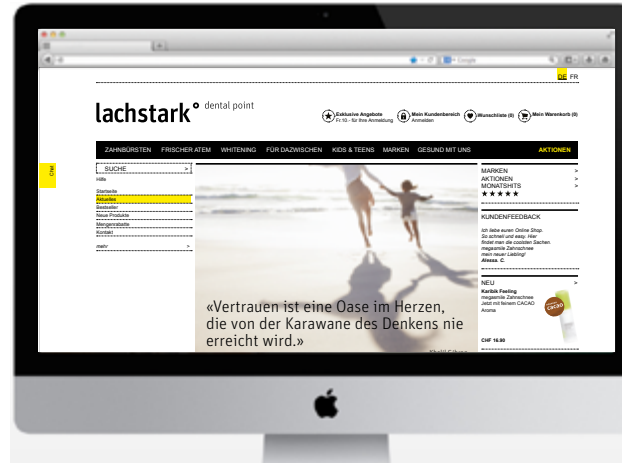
DE FR

lachstark° dental point

Exklusive Angebote
Fr.10.- für Ihre Anmeldung

Mein Kundenbereich
Anmelden

Wunschliste (0)

Mein Warenkorb (0)

ZAHNBÜRSTEN FRISCHER ATEM WHITENING FÜR DAZWISCHEN KIDS & TEENS MARKEN GESUND MIT UNS AKTIONEN

Chat

SUCHE >

Hilfe

Startseite
Aktuelles
Bestseller
Neue Produkte
Mengenrabatte
Kontakt

mehr >

«Vertrauen ist eine Oase im Herzen, die von der Karawane des Denkens nie erreicht wird.»

Khalil Gibran

MARKEN >
AKTIONEN >
MONATSHITS >

KUNDENFEEDBACK

Ich liebe euren Online Shop. So schnell und easy. Hier findet man die coolsten Sachen. megasmile Zahncreme mein neuer Liebling!
Alessa. C.

NEU >
Karibik Feeling
megasmile Zahncreme. Jetzt mit feinem CACAO Aroma

CACAO

CHF 16.90